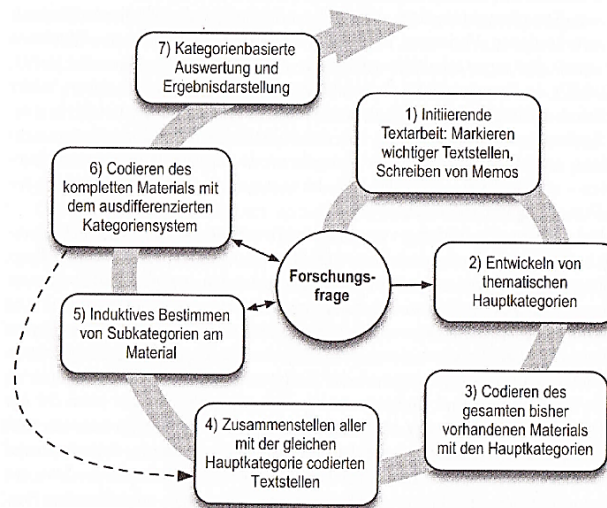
7) Kategorienbasierte Auswertung und Ergebnisdarstellung

1) Initiierende Textarbeit: Markieren wichtiger Textstellen, Schreiben von Memos

6) Codieren des kompletten Materials mit dem ausdifferenzierten Kategoriensystem

Forschungsfrage

2) Entwickeln von thematischen Hauptkategorien

5) Induktives Bestimmen von Subkategorien am Material

3) Codieren des gesamten bisher vorhandenen Materials mit den Hauptkategorien

4) Zusammenstellen aller mit der gleichen Hauptkategorie codierten Textstellen